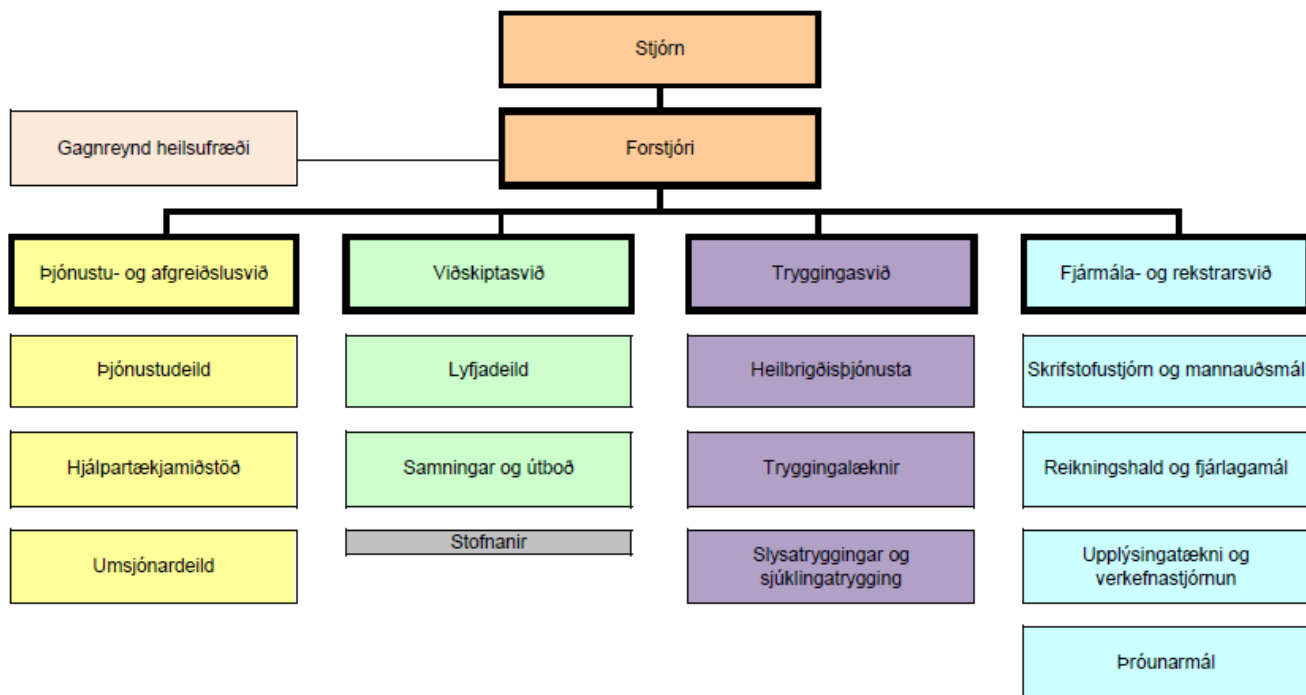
Stjórn

Gagnreynd heilsufræði

Forstjóri

Þjónustu- og afgreiðslusvið

Þjónustudeild

Hjálpartækjamiðstöð

Umsjónardeild

Viðskiptasvið

Lyfjadeild

Samningar og útboð

Stofnanir

Tryggingasvið

Heilbrigðisþjónusta

Tryggingalæknir

Slysatryggingar og sjúklingatrygging

Fjármála- og rekstrarsvið

Skrifstofustjórn og mannauðsmál

Reikningshald og fjárlagamál

Upplýsingatækni og verkefnastjórnun

Þróunarmál